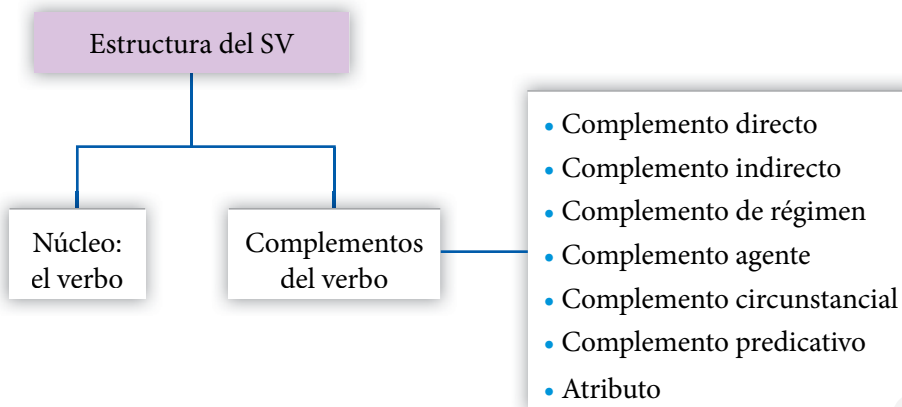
Estructura del SV

Núcleo: el verbo

Complementos del verbo

• Complemento directo
• Complemento indirecto
• Complemento de régimen
• Complemento agente
• Complemento circunstancial
• Complemento predicativo
• Atributo